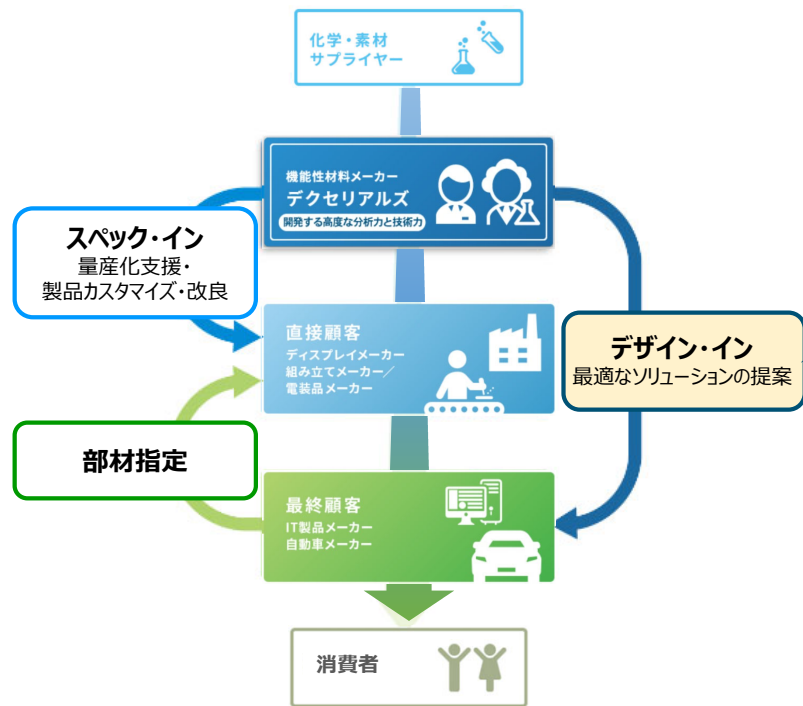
化学・素材
サプライヤー

機能性材料メーカー
デクセリアルズ
開発する高度な分析力と技術力

スペック・イン
量産化支援・
製品カスタマイズ・改良

直接顧客
ディスプレイメーカー
組み立てメーカー／
電装品メーカー

デザイン・イン
最適なソリューションの提案

部材指定

最終顧客
IT製品メーカー
自動車メーカー

消費者